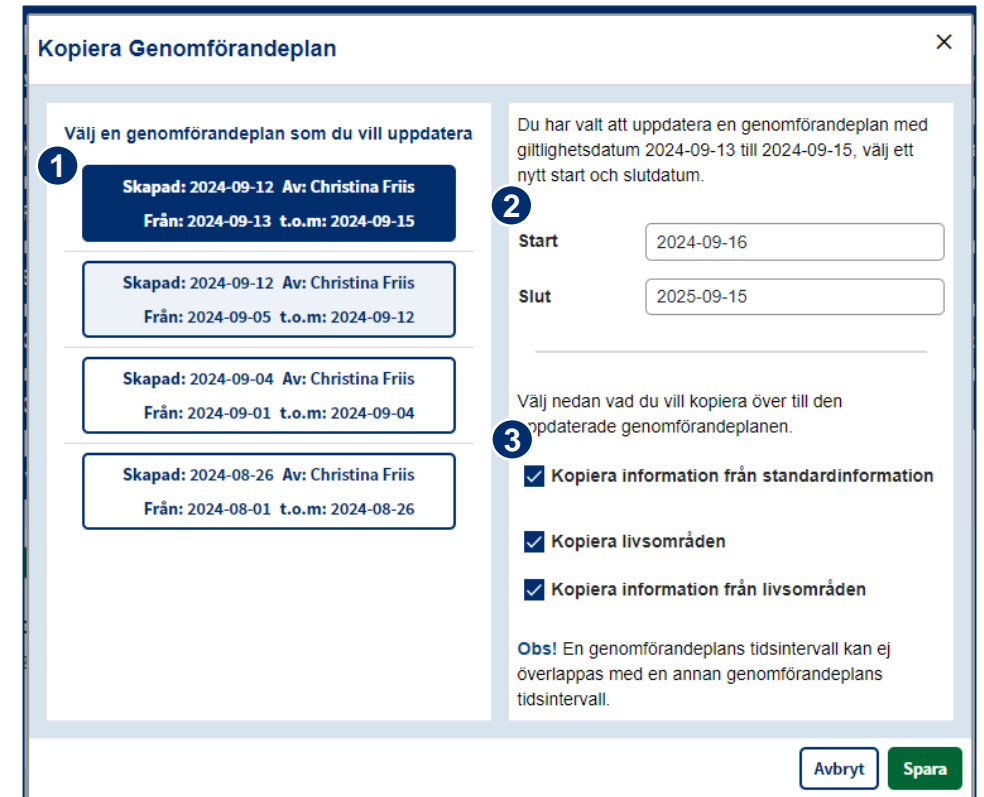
Kopiera Genomförandeplan

×

Välj en genomförandeplan som du vill uppdatera

1

Skapad: 2024-09-12 Av: Christina Friis
Från: 2024-09-13 t.o.m: 2024-09-15

Skapad: 2024-09-12 Av: Christina Friis
Från: 2024-09-05 t.o.m: 2024-09-12

Skapad: 2024-09-04 Av: Christina Friis
Från: 2024-09-01 t.o.m: 2024-09-04

Skapad: 2024-08-26 Av: Christina Friis
Från: 2024-08-01 t.o.m: 2024-08-26

Du har valt att uppdatera en genomförandeplan med giltighetsdatum 2024-09-13 till 2024-09-15, välj ett nytt start och slutdatum.

2

Start 2024-09-16

Slut 2025-09-15

Välj nedan vad du vill kopiera över till den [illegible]ppdaterade genomförandeplanen.

3

Kopiera information från standardinformation

Kopiera livsområden

Kopiera information från livsområden

Obs! En genomförandeplans tidsintervall kan ej överlappas med en annan genomförandeplans tidsintervall.

Avbryt

Spara